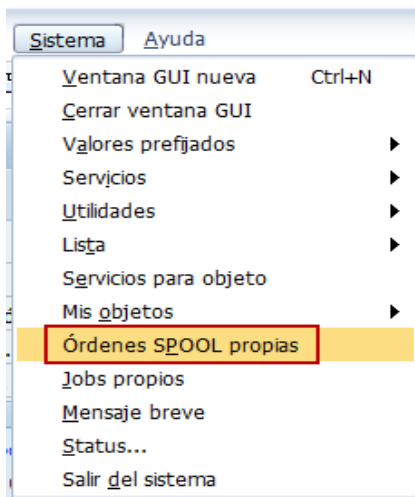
Sistema Ayuda

Ventana GUI nueva Ctrl+N
Cerrar ventana GUI
Valores prefijados
Servicios
Utilidades
Lista
Servicios para objeto
Mis objetos
Órdenes SPOOL propias
Jobs propios
Mensaje breve
Status...
Salir del sistema